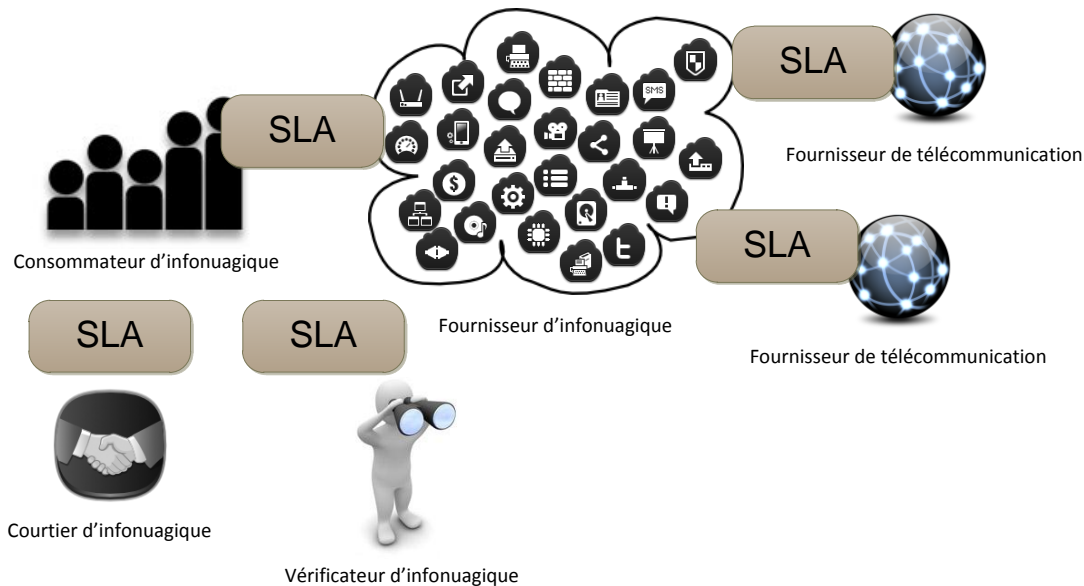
SLA

SLA

Fournisseur de télécommunication

SMS

Consommateur d'infonuagique

SLA

SLA

SLA

Fournisseur d'infonuagique

Fournisseur de télécommunication

Courtier d'infonuagique

Vérificateur d'infonuagique